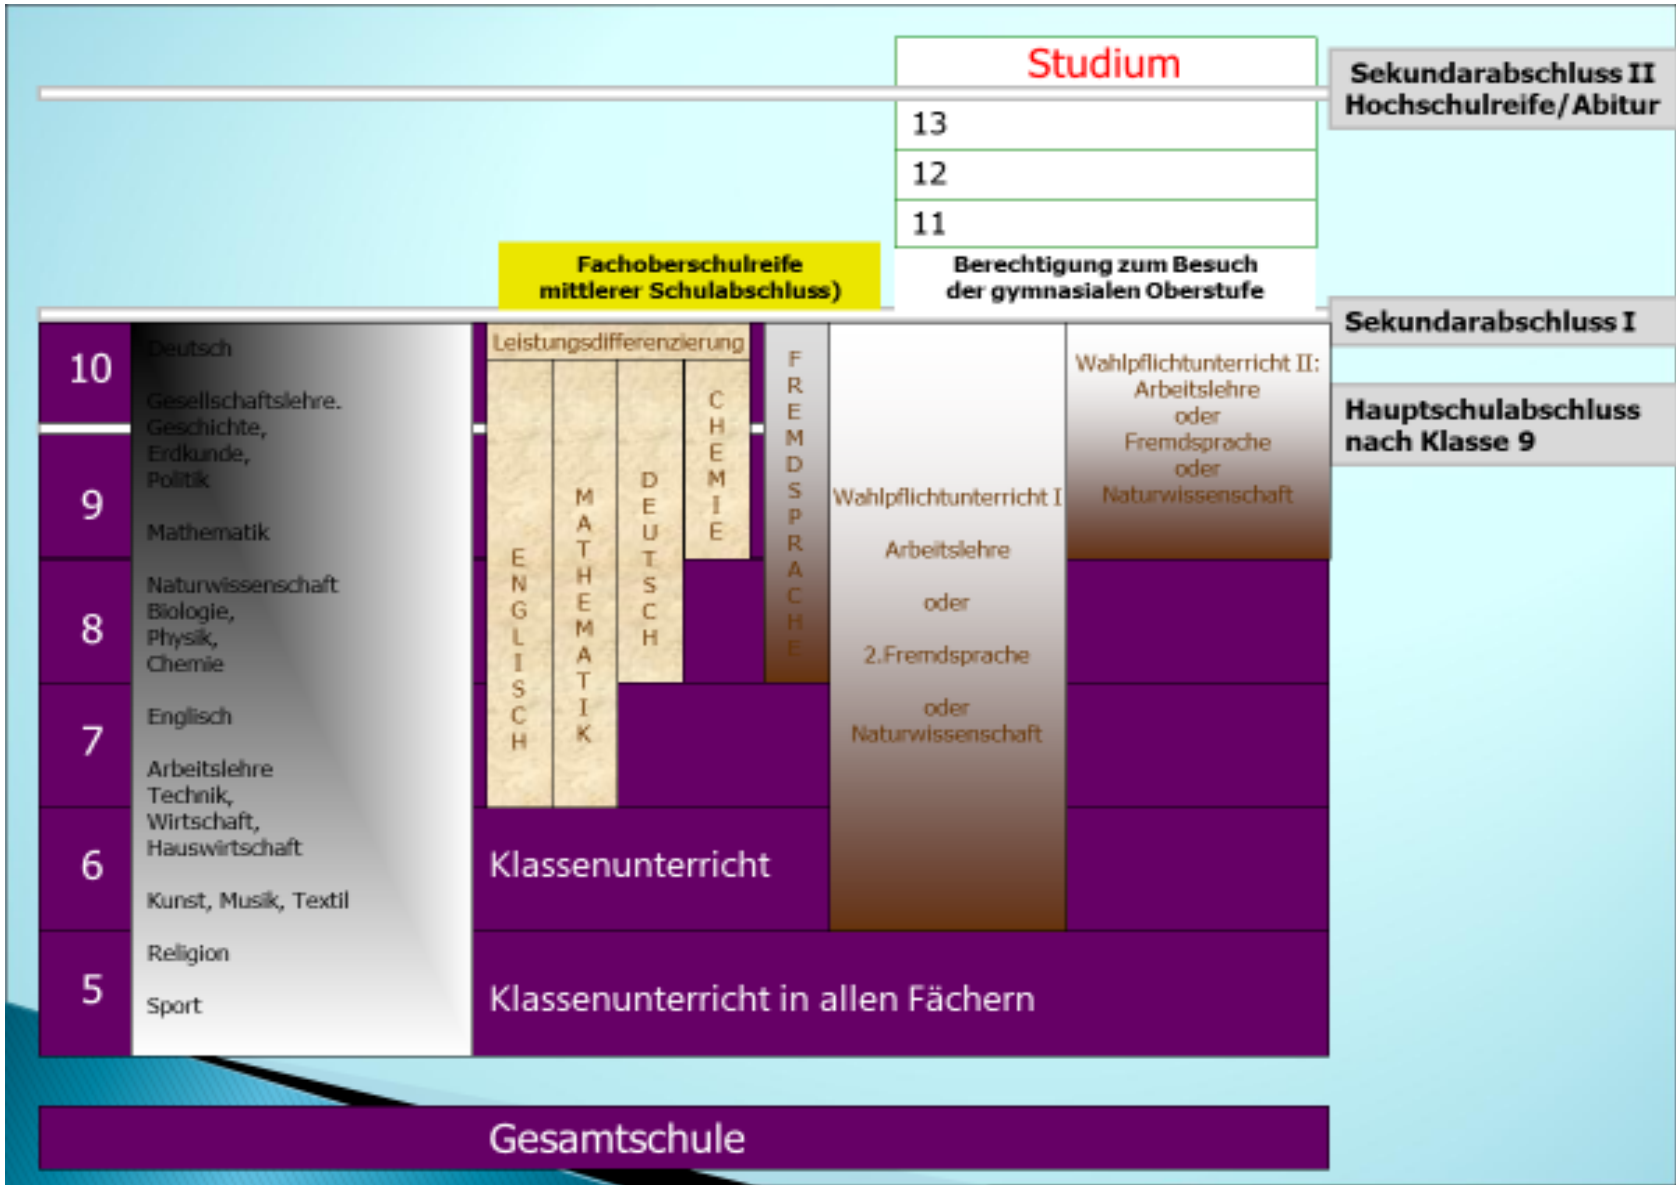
Studium

Sekundarabschluss II
Hochschulreife/Abitur

13

12

11

Fachoberschulreife
mittlerer Schulabschluss)

Berechtigung zum Besuch
der gymnasialen Oberstufe

Sekundarabschluss I

Hauptschulabschluss
nach Klasse 9

10

9

8

7

6

5

Deutsch

Gesellschaftslehre.
Geschichte,
Erdkunde,
Politik

Mathematik

Naturwissenschaft
Biologie,
Physik,
Chemie

Englisch

Arbeitslehre
Technik,
Wirtschaft,
Hauswirtschaft

Kunst, Musik, Textil

Religion

Sport

Leistungsdifferenzierung

ENGLISCH

MATHEMATIK

DEUTSCH

CHEMIE

FREMDSPRACHE

Wahlpflichtunterricht I
Arbeitslehre
oder
2.Fremdsprache
oder
Naturwissenschaft

Wahlpflichtunterricht II:
Arbeitslehre
oder
Fremdsprache
oder
Naturwissenschaft

Klassenunterricht

Klassenunterricht in allen Fächern

Gesamtschule